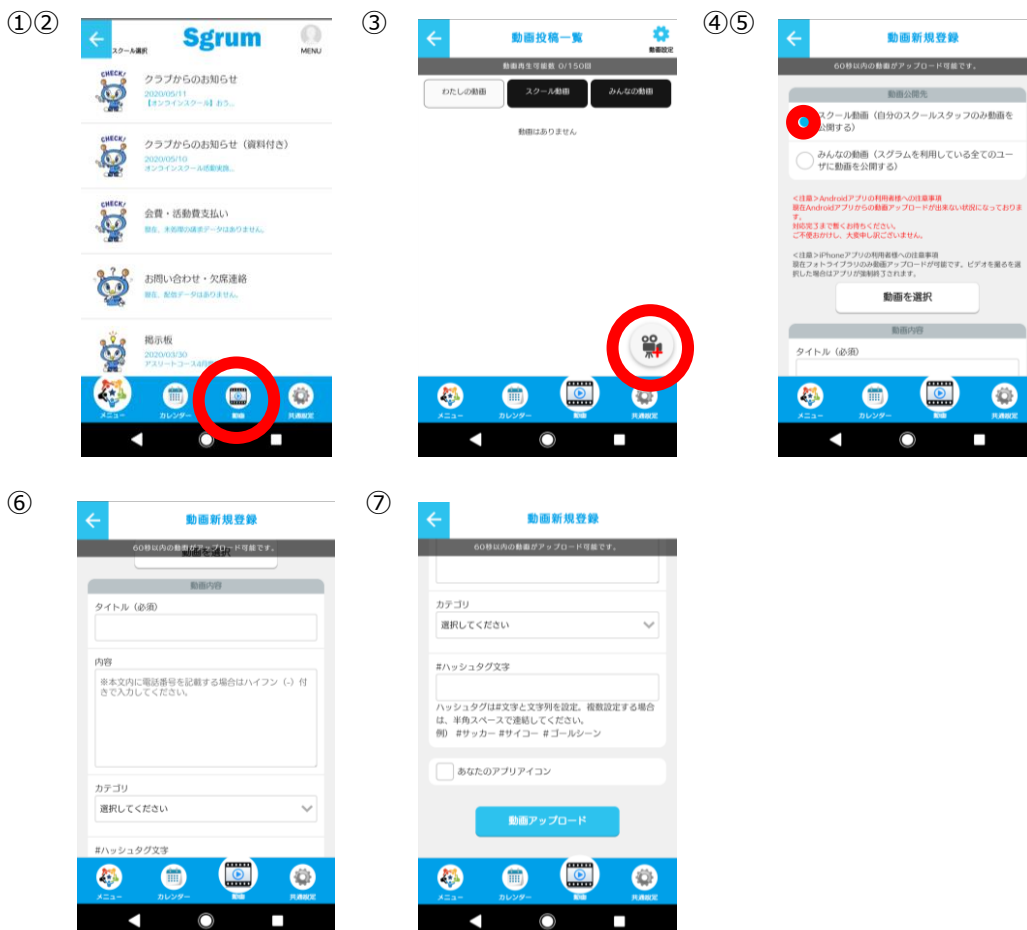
①②

スクール選択 Sgrum MENU

CHECK! クラブからのお知らせ
2020/05/11
【オンラインスクール】お5...

CHECK! クラブからのお知らせ（資料付き）
2020/05/10
オンラインスクール活動実施...

CHECK! 会費・活動費支払い
現在、未処理の請求データはありません。

お問い合わせ・欠席連絡
現在、配信データはありません。

掲示板
2020/03/30
アスリートコース&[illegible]

メニュー カレンダー 動画 共通設定

③

動画投稿一覧 動画設定

動画再生可能数 0/150回

わたしの動画 スクール動画 みんなの動画

動画はありません

メニュー カレンダー 動画 共通設定

④⑤

動画新規登録

60秒以内の動画がアップロード可能です。

動画公開先

スクール動画（自分のスクールスタッフのみ動画を公開する）

みんなの動画（スグラムを利用している全てのユーザに動画を公開する）

<注意>Androidアプリの利用者様への注意事項
現在Androidアプリからの動画アップロードが出来ない状況になっております。
対応完了まで暫くお待ちください。
ご不便おかけし、大変申し訳ございません。

<注意>iPhoneアプリの利用者様への注意事項
現在フォトライブラリのみ動画アップロードが可能です。ビデオを撮る を選択した場合はアプリが強制終了されます。

動画を選択

動画内容

タイトル（必須）

メニュー カレンダー 動画 共通設定

⑥

動画新規登録

60秒以内の動画がアップロード可能です。

動画を選択

動画内容

タイトル（必須）

内容

※本文内に電話番号を記載する場合はハイフン（-）付きで入力してください。

カテゴリ

選択してください

#ハッシュタグ文字

メニュー カレンダー 動画 共通設定

⑦

動画新規登録

60秒以内の動画がアップロード可能です。

カテゴリ

選択してください

#ハッシュタグ文字

ハッシュタグは#文字と文字列を設定。複数設定する場合は、半角スペースで連結してください。
例） #サッカー #サイコー #ゴールシーン

あなたのアプリアイコン

動画アップロード

メニュー カレンダー 動画 共通設定